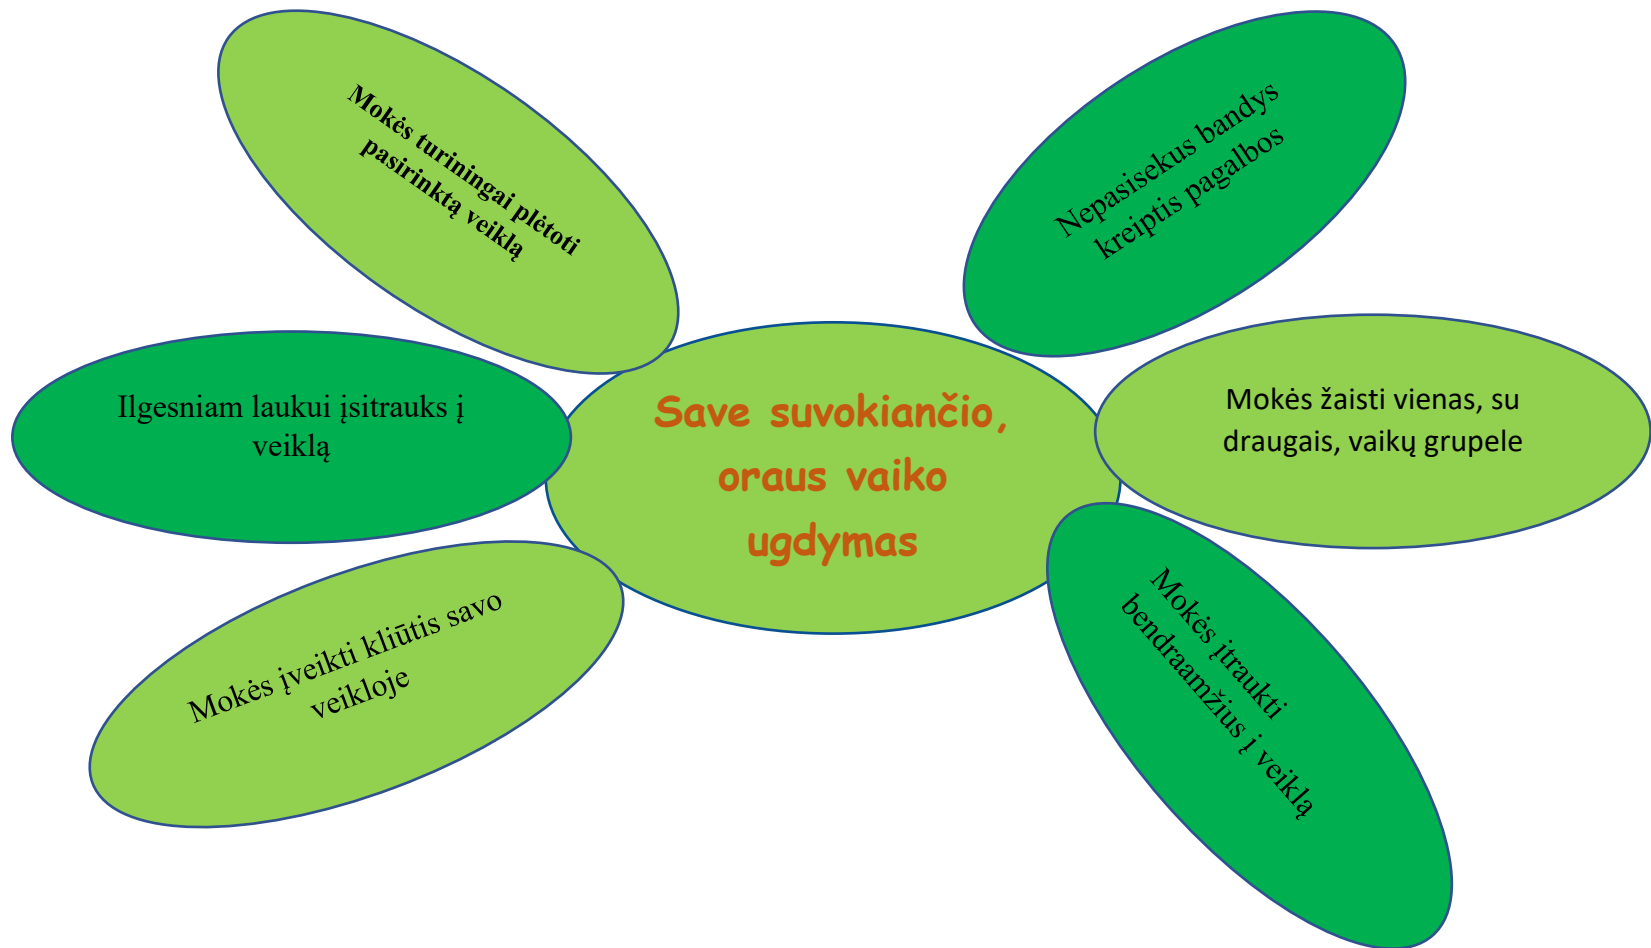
Mokės turiningai plėtoti pasirinktą veiklą

Nepasisekus bandys kreiptis pagalbos

Ilgesniam laukui įsitrauks į veiklą

Save suvokiančio, oraus vaiko ugdymas

Mokės žaisti vienas, su draugais, vaikų grupele

Mokės įveikti kliūtis savo veikloje

Mokės įtraukti bendraamžius į veiklą